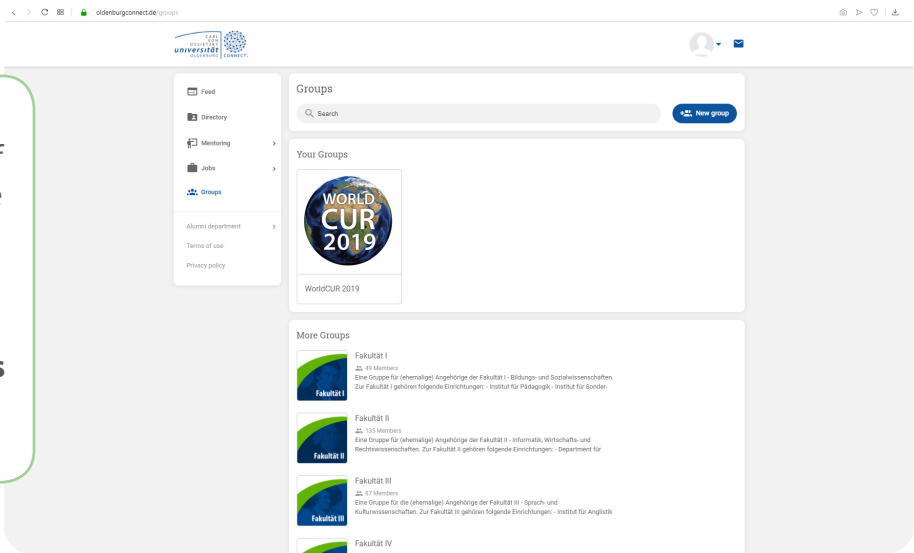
oldenburgconnect.de/groups

CARL VON OSSIETZKY universität OLDENBURG | CONNECT.

Feed
Directory
Mentoring
Jobs
Groups

Alumni department
Terms of use
Privacy policy

Groups

Search

New group

Your Groups

WORLD CUR 2019

WorldCUR 2019

More Groups

Fakultät I
Fakultät I
49 Members
Eine Gruppe für (ehemalige) Angehörige der Fakultät I - Bildungs- und Sozialwissenschaften. Zur Fakultät I gehören folgende Einrichtungen: - Institut für Pädagogik - Institut für Sonder-

Fakultät II
Fakultät II
135 Members
Eine Gruppe für (ehemalige) Angehörige der Fakultät II - Informatik, Wirtschafts- und Rechtswissenschaften. Zur Fakultät II gehören folgende Einrichtungen: - Department für

Fakultät III
Fakultät III
87 Members
Eine Gruppe für die (ehemalige) Angehörige der Fakultät III - Sprach- und Kulturwissenschaften. Zur Fakultät III gehören folgende Einrichtungen: - Institut für Anglistik

Fakultät IV